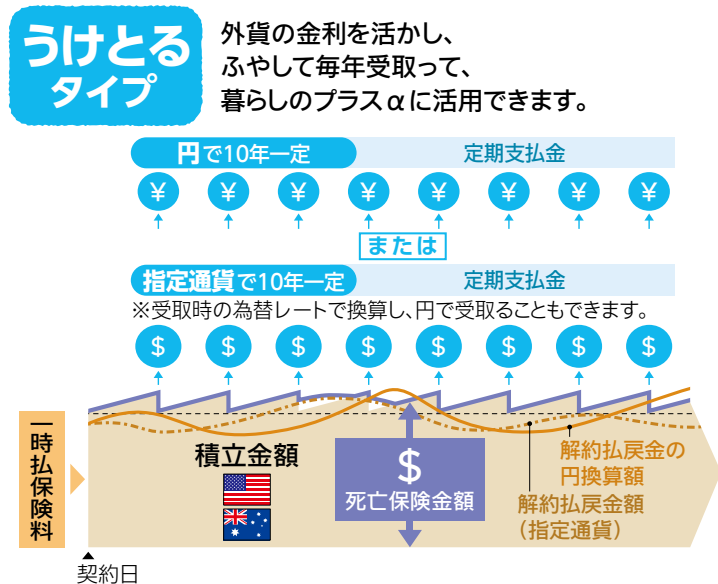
うけとるタイプ

外貨の金利を活かし、ふやして毎年受取って、暮らしのプラスαに活用できます。

円で10年一定　定期支払金

¥ ¥ ¥ ¥ ¥ ¥ ¥ ¥

または

指定通貨で10年一定　定期支払金

※受取時の為替レートで換算し、円で受取ることもできます。

$ $ $ $ $ $ $ $

一時払保険料

積立金額

$

死亡保険金額

解約払戻金の円換算額

解約払戻金額（指定通貨）

契約日